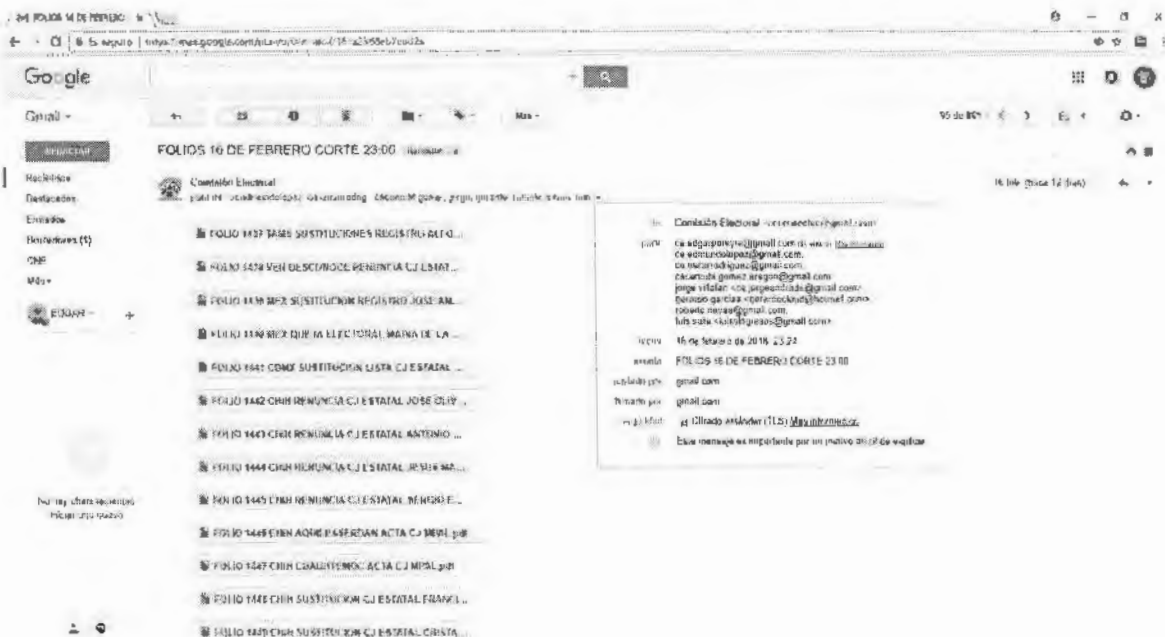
FOLIOS 16 DE FEBRERO

Google

Gmail

REDACTAR

Recibidos
Destacados
Enviados
Borradores (1)
CNE
Más

EDGAR

FOLIOS 16 DE FEBRERO CORTE 23:00

Comisión Electoral

para: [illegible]

Más

95 de 851

16 feb (hace 12 días)

FOLIO 1437 TABS SUSTITUCIONES REGISTRO ALT O...

FOLIO 1438 VER DESCONOCE RENUNCIA CJ ESTAT...

FOLIO 1439 MEX SUSTITUCION REGISTRO JOSE AN...

FOLIO 1440 MEX QUEJA ELECTORAL MARIA DE LA ...

FOLIO 1441 COAH SUSTITUCION LISTA CJ ESTATAL ...

FOLIO 1442 CHIH RENUNCIA CJ ESTATAL JOSE OLIV...

FOLIO 1443 CHIH RENUNCIA CJ ESTATAL ANTONIO ...

FOLIO 1444 CHIH RENUNCIA CJ ESTATAL JESUS MA...

FOLIO 1445 CHIH RENUNCIA CJ ESTATAL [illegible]

FOLIO 1446 CHIH AQUILES SERDAN ACTA CJ MPAL.pdf

FOLIO 1447 CHIH CUAUHTEMOC ACTA CJ MPAL.pdf

FOLIO 1448 CHIH SUSTITUCION CJ ESTATAL FRANC...

FOLIO 1449 CHIH SUSTITUCION CJ ESTATAL CRISTA...

No hay chats recientes
Iniciar uno nuevo

de: Comisión Electoral
para: ce.edgarperez@gmail.com
ce.edmundolopez@gmail.com,
ce.marianodriguez@gmail.com,
cecarlota.gomez.aragon@gmail.com
jorge vifalan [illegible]
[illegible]
roberto.neyra@gmail.com,
luis.sala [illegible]
fecha: 16 de febrero de 2016, 23:24
asunto: FOLIOS 16 DE FEBRERO CORTE 23:00
enviado por: gmail.com
firmado por: gmail.com
seguridad: Cifrado estándar (TLS) Más información
Este mensaje es importante por un motivo difícil de explicar